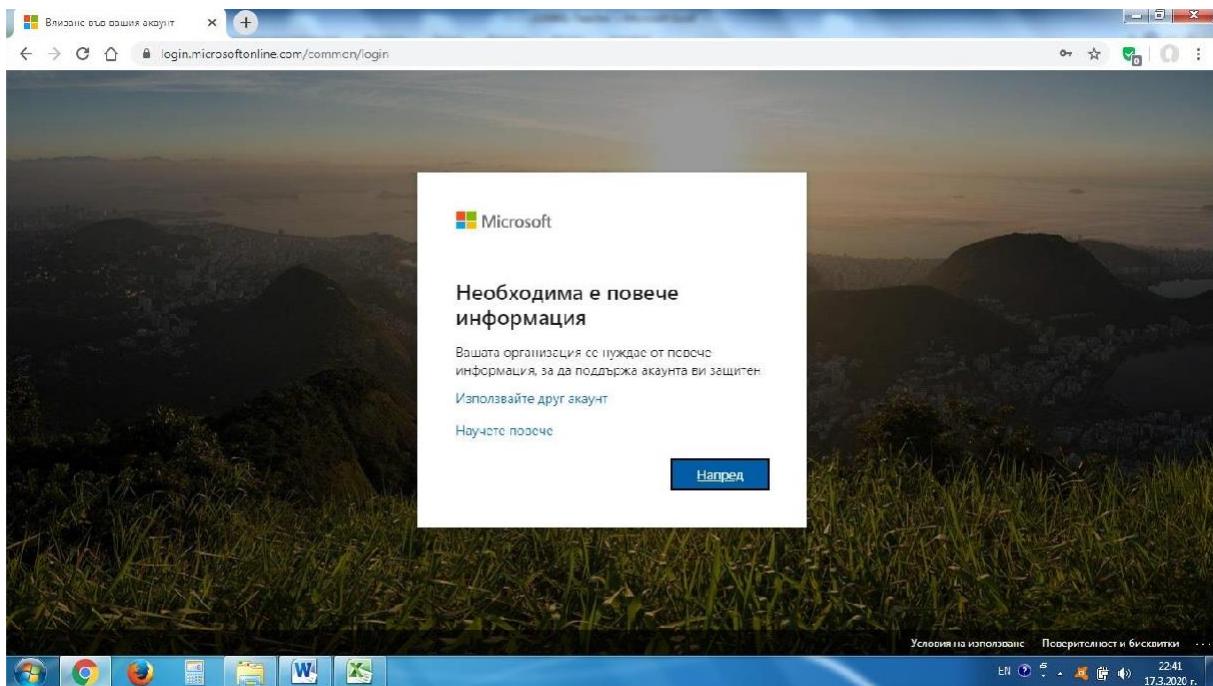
Влизане във вашия акаунт

login.microsoftonline.com/common/login

Microsoft

Необходима е повече информация

Вашата организация се нуждае от повече информация, за да поддържа акаунта ви защитен

Използвайте друг акаунт

Научете повече

Напред

Условия на използване Поверителност и бисквитки ...

EN 22:41 17.3.2020 г.